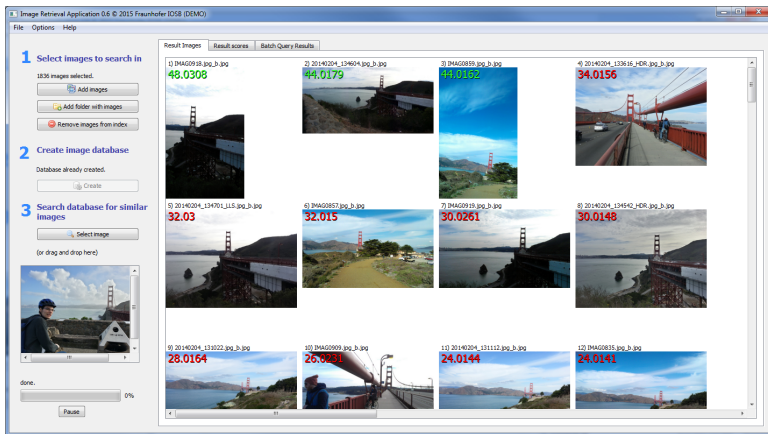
Image Retrieval Application 0.6 © 2015 Fraunhofer IOSB (DEMO)

File Options Help

1 Select images to search in

1836 images selected.

Add images

Add folder with images

Remove images from index

2 Create image database

Database already created.

Create

3 Search database for similar images

Select image

(or drag and drop here)

done.

0%

Pause

Result Images | Result scores | Batch Query Results

1) IMAG0918.jpg_b.jpg
48.0308

2) 20140204_134604.jpg_b.jpg
44.0179

3) IMAG0859.jpg_b.jpg
44.0162

4) 20140204_133616_HDR.jpg_b.jpg
34.0156

5) 20140204_134701_LLS.jpg_b.jpg
32.03

6) IMAG0857.jpg_b.jpg
32.015

7) IMAG0919.jpg_b.jpg
30.0261

8) 20140204_134542_HDR.jpg_b.jpg
30.0148

9) 20140204_131022.jpg_b.jpg
28.0164

10) IMAG0909.jpg_b.jpg
26.0231

11) 20140204_131112.jpg_b.jpg
24.0144

12) IMAG0835.jpg_b.jpg
24.0141